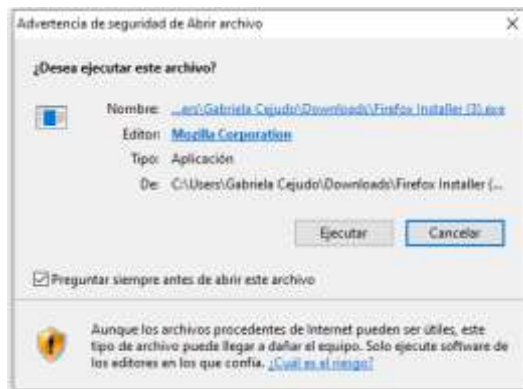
Advertencia de seguridad de Abrir archivo

×

¿Desea ejecutar este archivo?

Nombre: ...ers\Gabriela Cejudo\Downloads\Firefox Installer (3).exe

Editor: Mozilla Corporation

Tipo: Aplicación

De: C:\Users\Gabriela Cejudo\Downloads\Firefox Installer (...

Ejecutar

Cancelar

Preguntar siempre antes de abrir este archivo

Aunque los archivos procedentes de Internet pueden ser útiles, este tipo de archivo puede llegar a dañar el equipo. Solo ejecute software de los editores en los que confía. ¿Cuál es el riesgo?